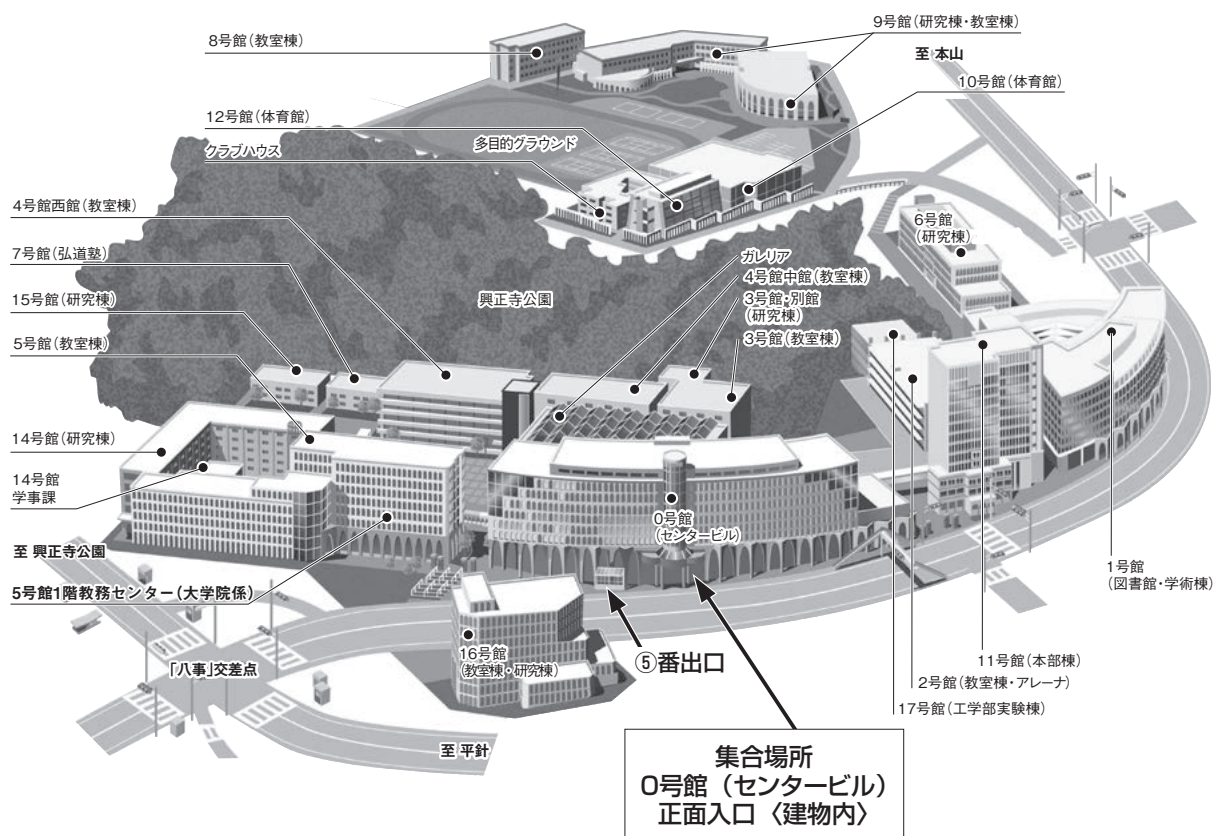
8号館(教室棟)

9号館(研究棟・教室棟)

至 本山

10号館(体育館)

12号館(体育館)

クラブハウス

多目的グラウンド

4号館西館(教室棟)

6号館
(研究棟)

7号館(弘道塾)

ガレリア

4号館中館(教室棟)

興正寺公園

3号館・別館
(研究棟)

15号館(研究棟)

3号館(教室棟)

5号館(教室棟)

14号館(研究棟)

14号館
学事課

0号館
(センタービル)

至 興正寺公園

1号館
(図書館・学術棟)

5号館1階教務センター(大学院係)

11号館(本部棟)

16号館
(教室棟・研究棟)

⑤番出口

「八事」交差点

2号館(教室棟・アレーナ)

17号館(工学部実験棟)

至 平針

集合場所
0号館(センタービル)
正面入口〈建物内〉